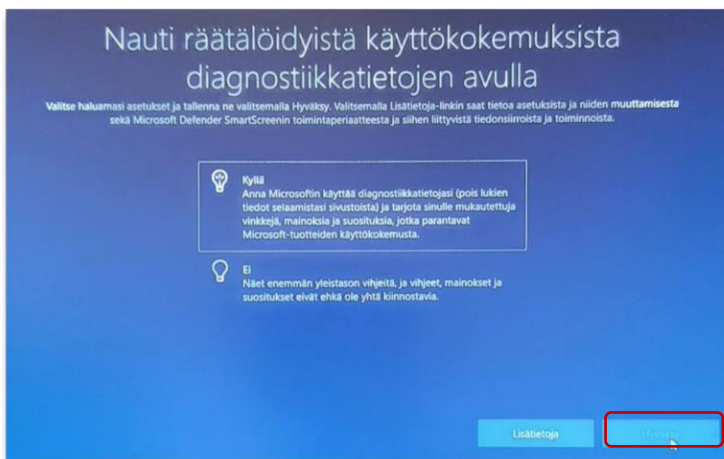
Nauti räätälöidyistä käyttökokemuksista diagnostiikkatietojen avulla

Valitse haluamasi asetukset ja tallenna ne valitsemalla Hyväksy. Valitsemalla Lisätietoja-linkin saat tietoa asetuksista ja niiden muuttamisesta sekä Microsoft Defender SmartScreenin toimintaperiaatteesta ja siihen liittyvistä tiedonsiirroista ja toiminnoista.

Kyllä
Anna Microsoftin käyttää diagnostiikkatietojasi (pois lukien tiedot selaamistasi sivustoista) ja tarjota sinulle mukautettuja vinkkejä, mainoksia ja suosituksia, jotka parantavat Microsoft-tuotteiden käyttökokemusta.

Ei
Näet enemmän yleistason vihjeitä, ja vihjeet, mainokset ja suositukset eivät ehkä ole yhtä kiinnostavia.

Lisätietoja

Hyväksy